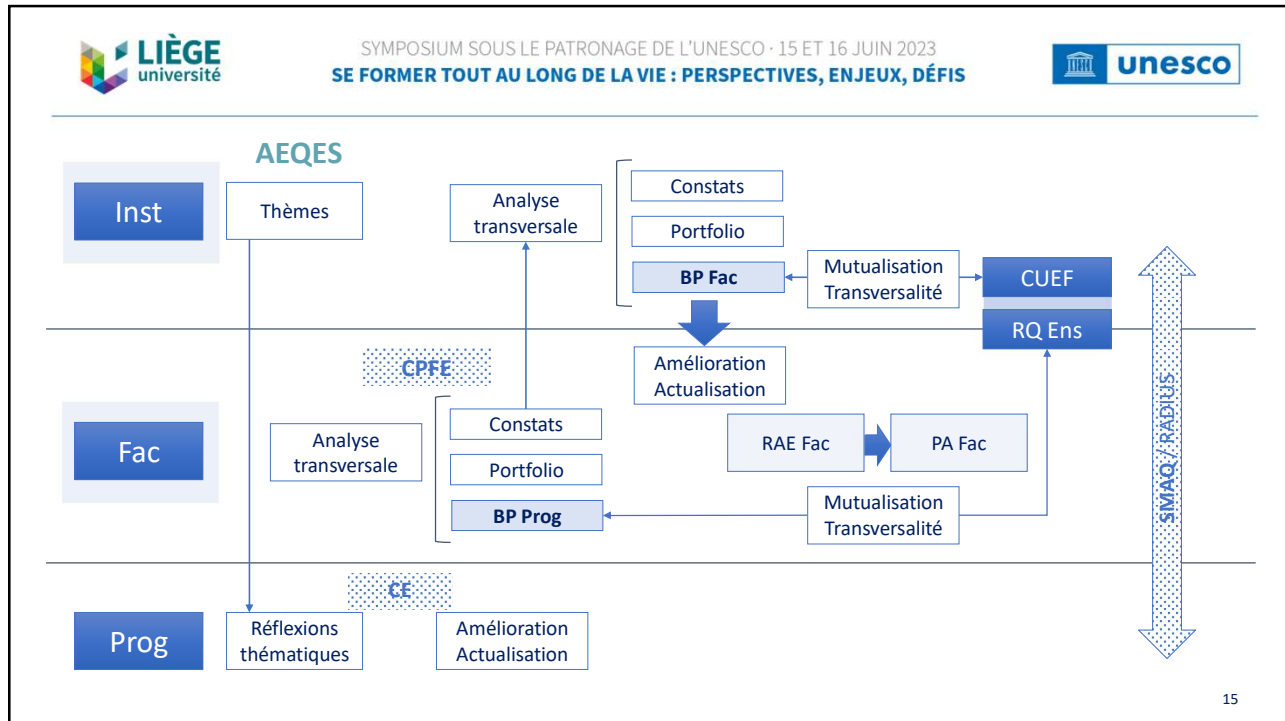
LIÈGE université

SYMPOSIUM SOUS LE PATRONAGE DE L'UNESCO · 15 ET 16 JUIN 2023
SE FORMER TOUT AU LONG DE LA VIE : PERSPECTIVES, ENJEUX, DÉFIS

unesco

AEQES

Inst

Thèmes

Analyse transversale

Constats

Portfolio

BP Fac

Mutualisation Transversalité

CUEF

RQ Ens

CPFE

Amélioration Actualisation

Fac

Analyse transversale

Constats

Portfolio

BP Prog

RAE Fac

PA Fac

Mutualisation Transversalité

SMAQ / RADIUS

CE

Prog

Réflexions thématiques

Amélioration Actualisation

15